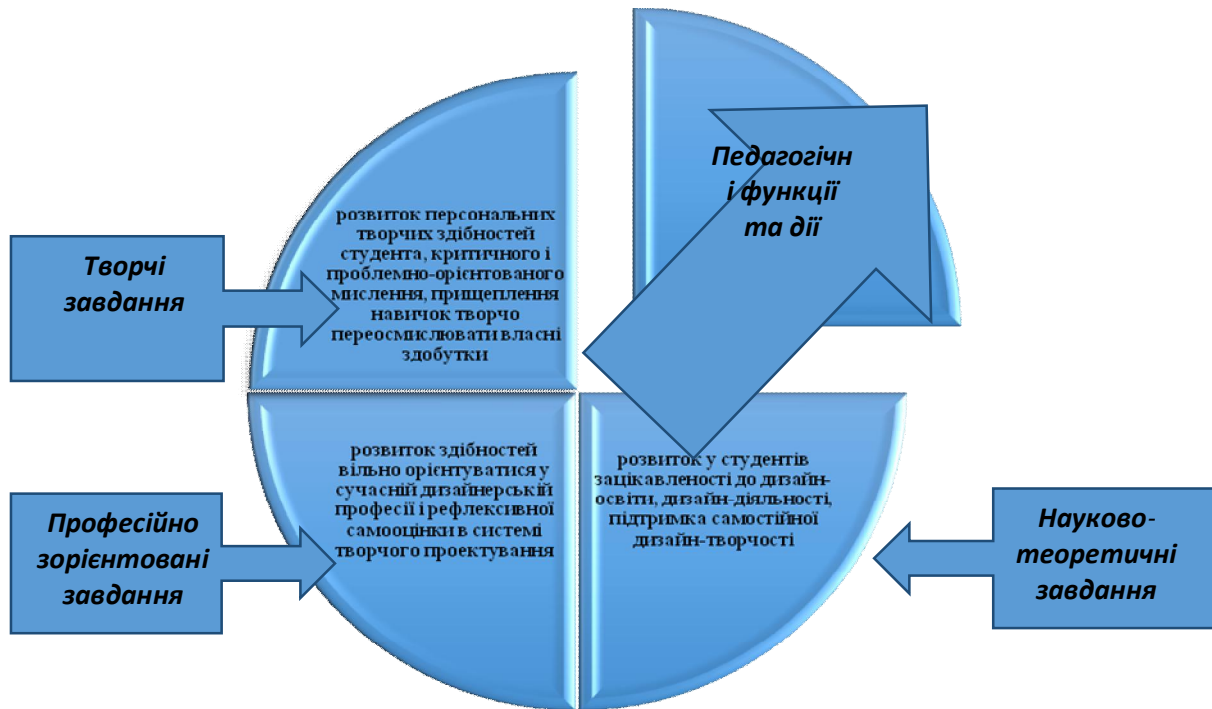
Педагогічні функції та дії

Творчі завдання

розвиток персональних творчих здібностей студента, критичного і проблемно-орієнтованого мислення, прищеплення навичок творчо переосмислювати власні здобутки

розвиток здібностей вільно орієнтуватися у сучасній дизайнерській професії і рефлексивної самооцінки в системі творчого проектування

Професійно зорієнтовані завдання

розвиток у студентів зацікавленості до дизайн-освіти, дизайн-діяльності, підтримка самостійної дизайн-творчості

Науково-теоретичні завдання